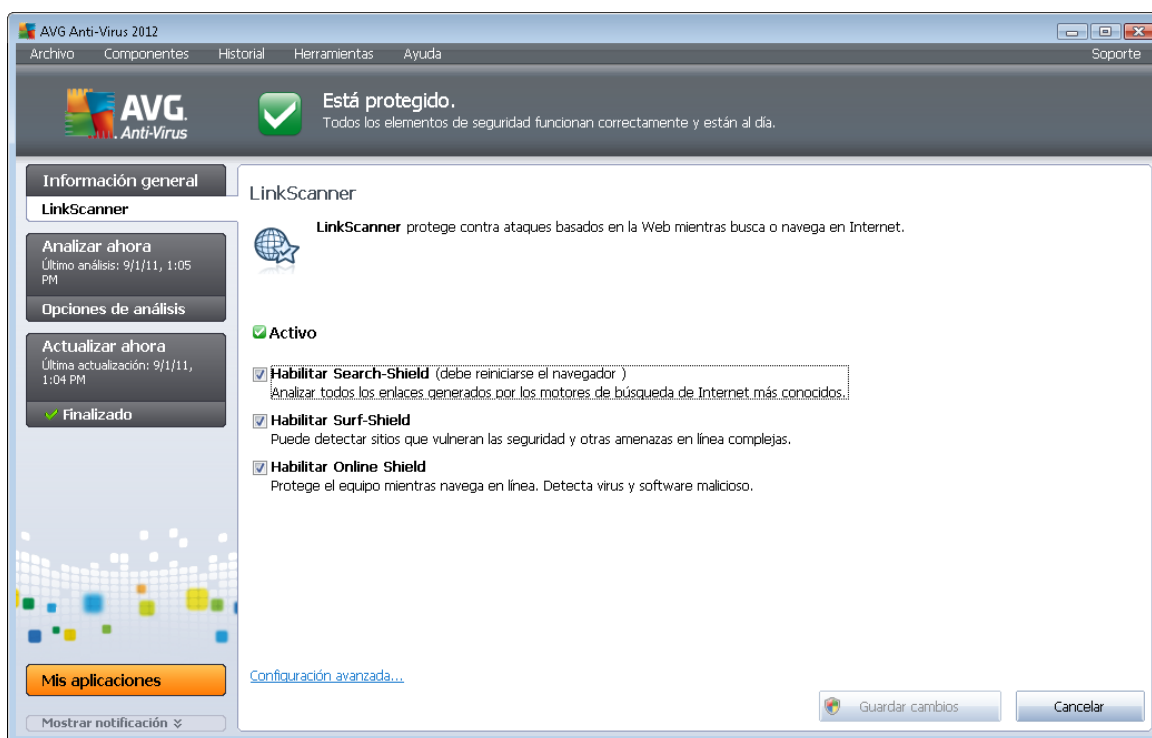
AVG Anti-Virus 2012

Archivo Componentes Historial Herramientas Ayuda Soporte

AVG Anti-Virus

Está protegido.
Todos los elementos de seguridad funcionan correctamente y están al día.

Información general
LinkScanner

Analizar ahora
Último análisis: 9/1/11, 1:05 PM

Opciones de análisis

Actualizar ahora
Última actualización: 9/1/11, 1:04 PM

Finalizado

Mis aplicaciones

Mostrar notificación

LinkScanner

LinkScanner protege contra ataques basados en la Web mientras busca o navega en Internet.

Activo

Habilitar Search-Shield (debe reiniciarse el navegador )
Analizar todos los enlaces generados por los motores de búsqueda de Internet más conocidos.

Habilitar Surf-Shield
Puede detectar sitios que vulneran las seguridad y otras amenazas en línea complejas.

Habilitar Online Shield
Protege el equipo mientras navega en línea. Detecta virus y software malicioso.

Configuración avanzada...

Guardar cambios

Cancelar